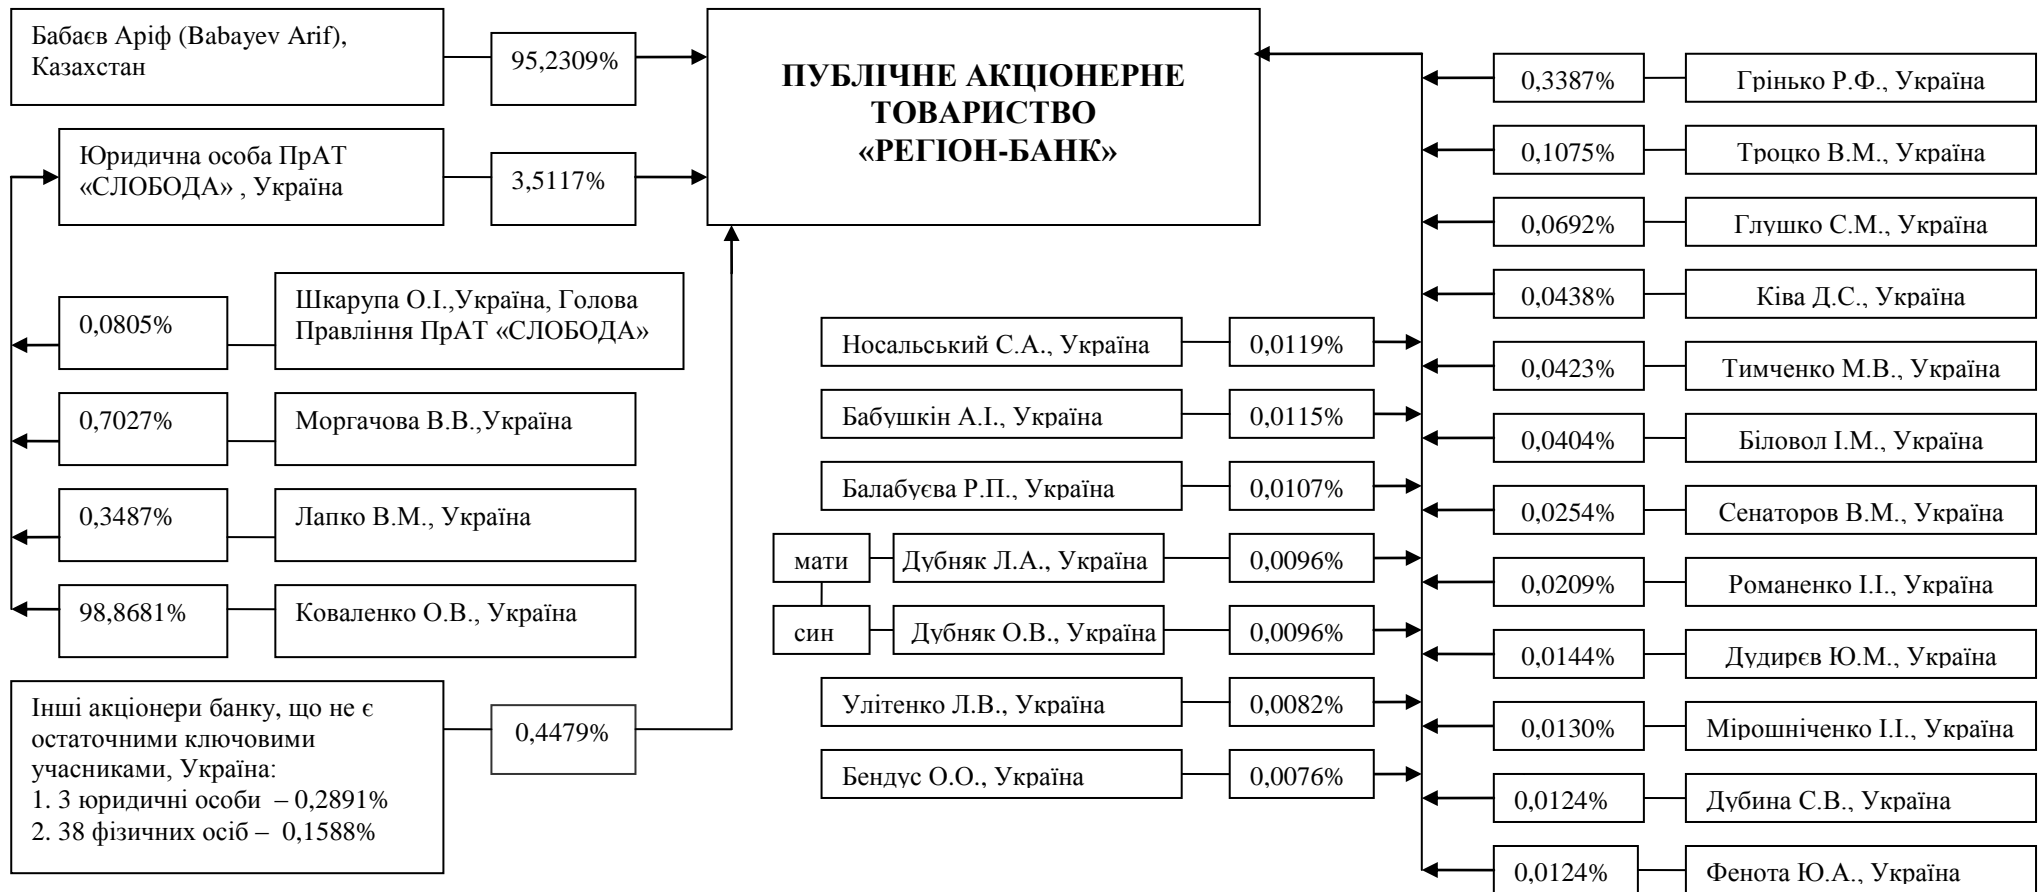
Бабаєв Аріф (Babayev Arif), Казахстан

95,2309%

ПУБЛІЧНЕ АКЦІОНЕРНЕ ТОВАРИСТВО «РЕГІОН-БАНК»

Юридична особа ПрАТ «СЛОБОДА» , Україна

3,5117%

0,0805%

Шкарупа О.І.,Україна, Голова Правління ПрАТ «СЛОБОДА»

0,7027%

Моргачова В.В.,Україна

0,3487%

Лапко В.М., Україна

98,8681%

Коваленко О.В., Україна

Інші акціонери банку, що не є остаточними ключовими учасниками, Україна:
1. 3 юридичні особи – 0,2891%
2. 38 фізичних осіб – 0,1588%

0,4479%

Носальський С.А., Україна

0,0119%

Бабушкін А.І., Україна

0,0115%

Балабуєва Р.П., Україна

0,0107%

мати

Дубняк Л.А., Україна

0,0096%

син

Дубняк О.В., Україна

0,0096%

Улітенко Л.В., Україна

0,0082%

Бендус О.О., Україна

0,0076%

0,3387%

Грінько Р.Ф., Україна

0,1075%

Троцко В.М., Україна

0,0692%

Глушко С.М., Україна

0,0438%

Ківа Д.С., Україна

0,0423%

Тимченко М.В., Україна

0,0404%

Біловол І.М., Україна

0,0254%

Сенаторов В.М., Україна

0,0209%

Романенко І.І., Україна

0,0144%

Дудирєв Ю.М., Україна

0,0130%

Мірошніченко І.І., Україна

0,0124%

Дубина С.В., Україна

0,0124%

Фенота Ю.А., Україна